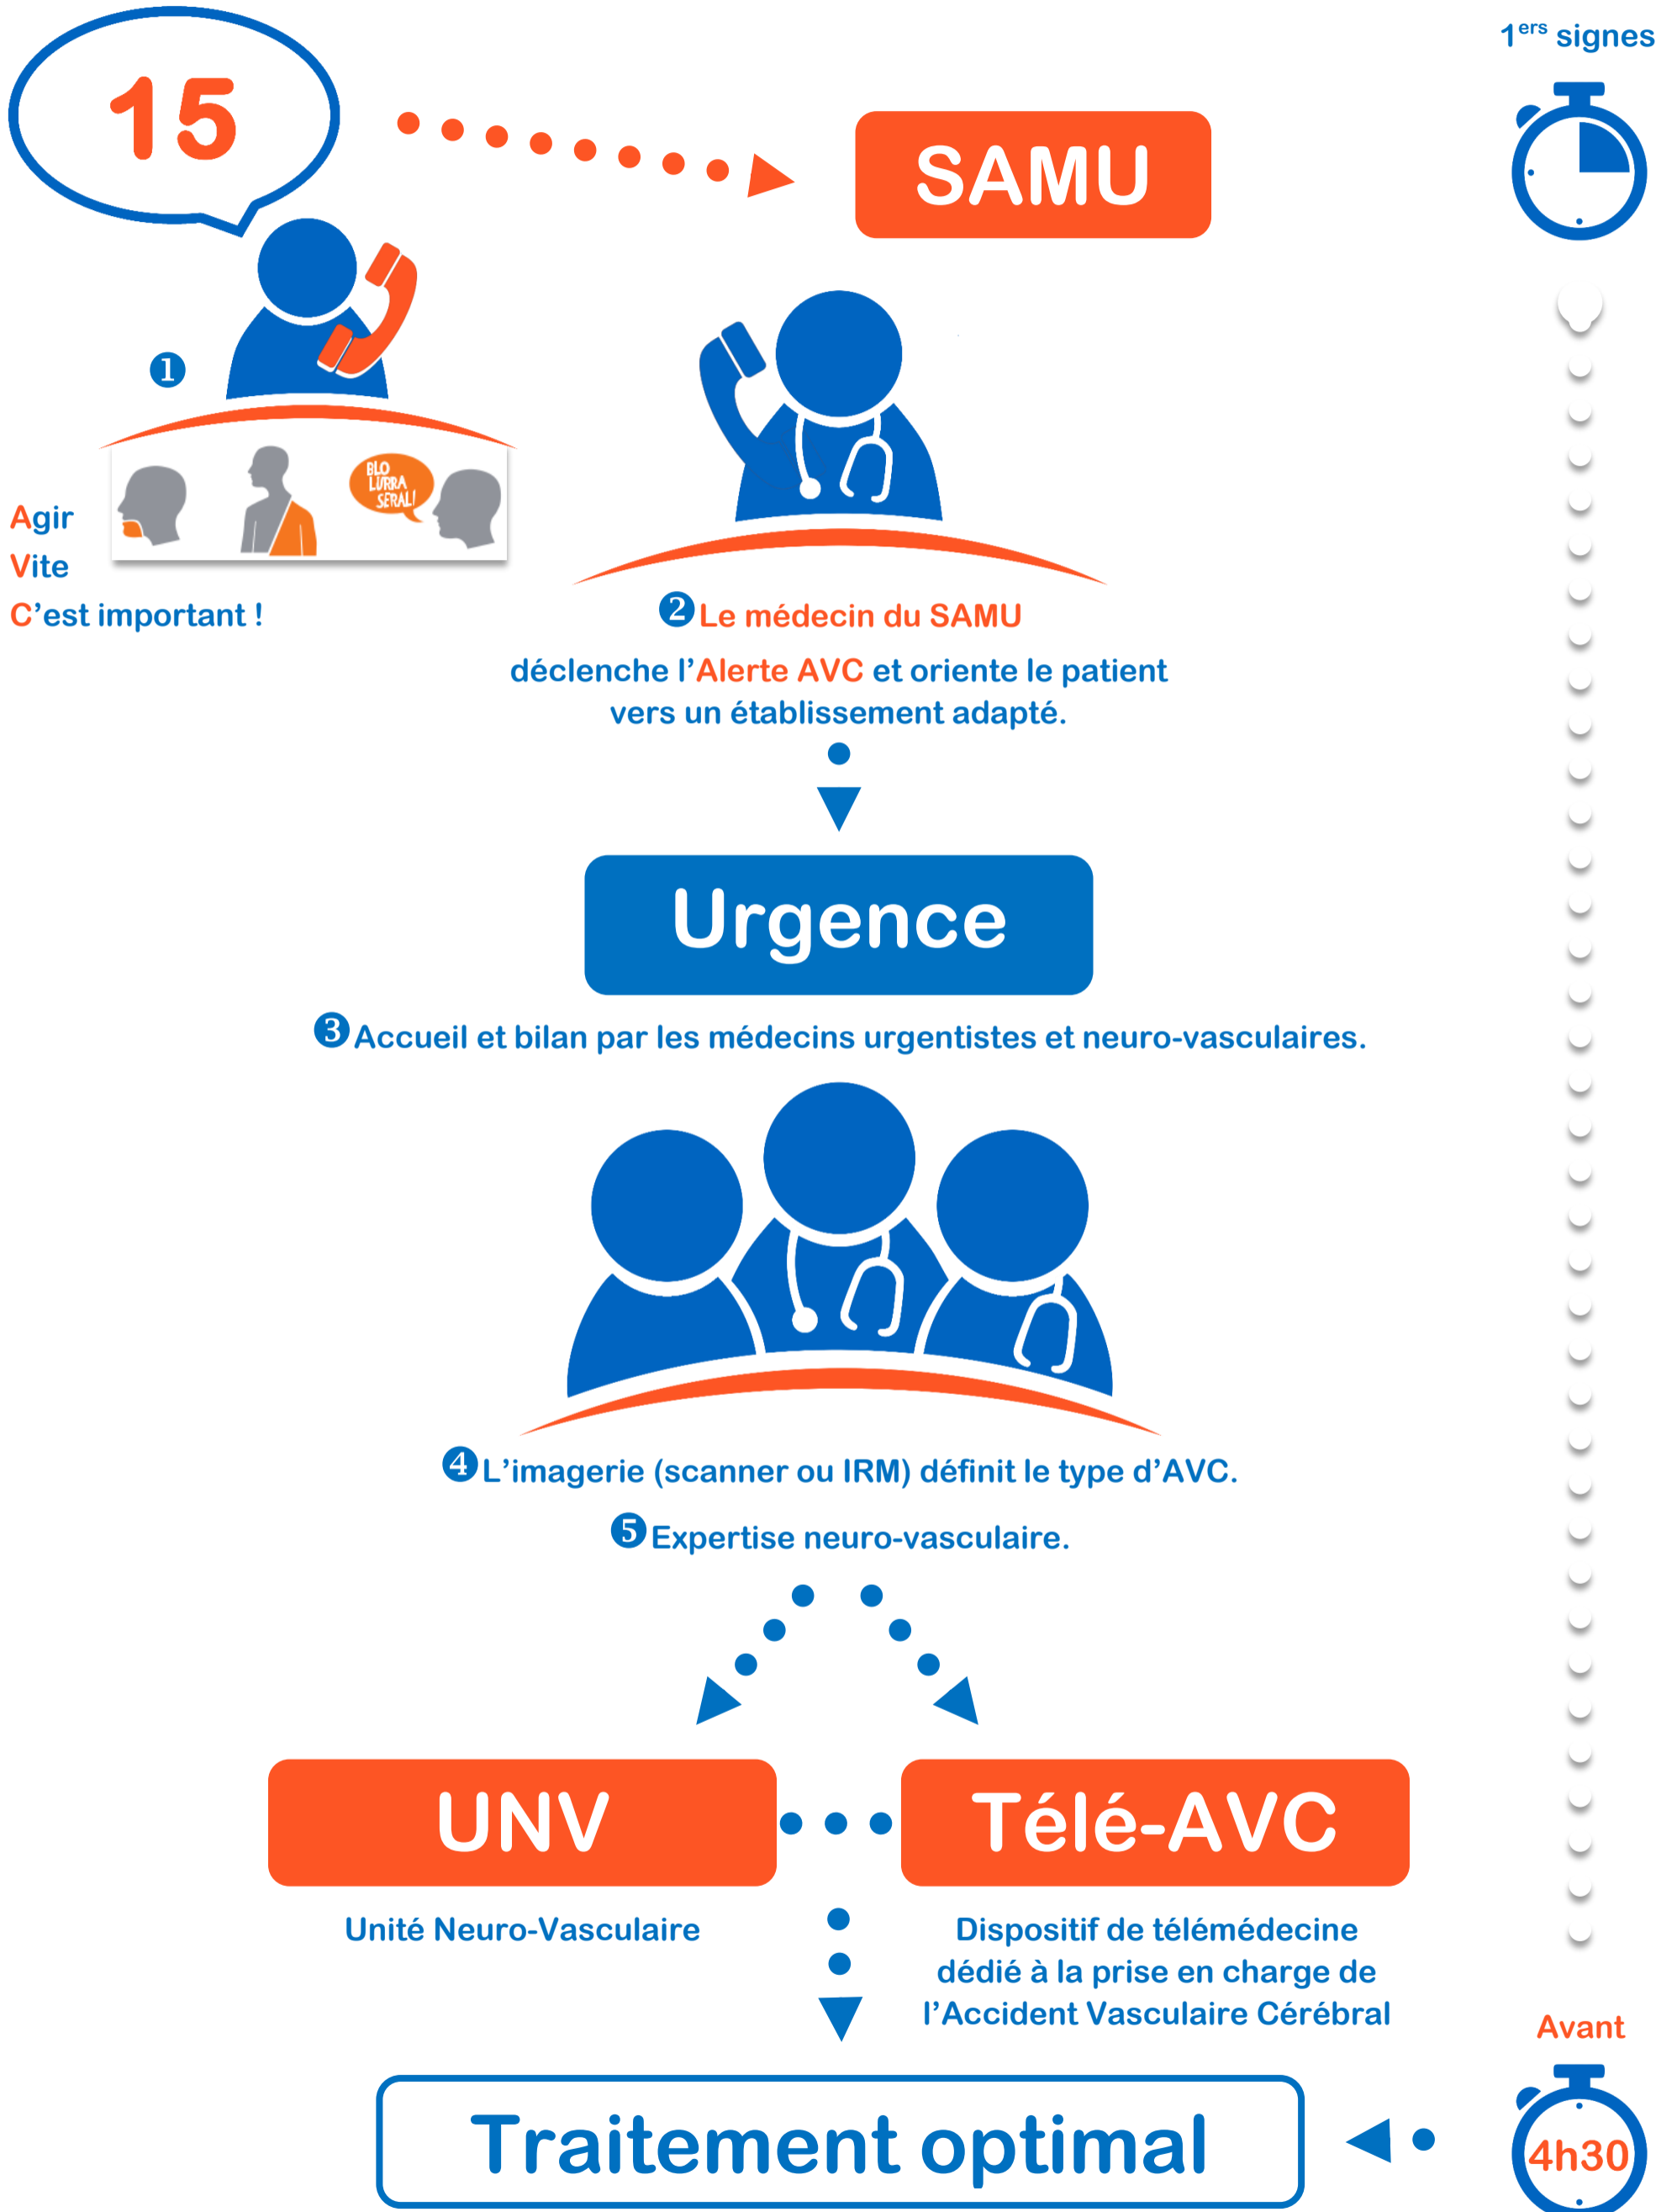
15

SAMU

$1^{ers}$ signes

❶

BLO LURRA SERAL!

Agir
Vite
C'est important !

❷ Le médecin du SAMU
déclenche l'Alerte AVC et oriente le patient vers un établissement adapté.

Urgence

❸ Accueil et bilan par les médecins urgentistes et neuro-vasculaires.

❹ L'imagerie (scanner ou IRM) définit le type d'AVC.

❺ Expertise neuro-vasculaire.

UNV

Télé-AVC

Unité Neuro-Vasculaire

Dispositif de télémédecine dédié à la prise en charge de l'Accident Vasculaire Cérébral

Avant

Traitement optimal

4h30